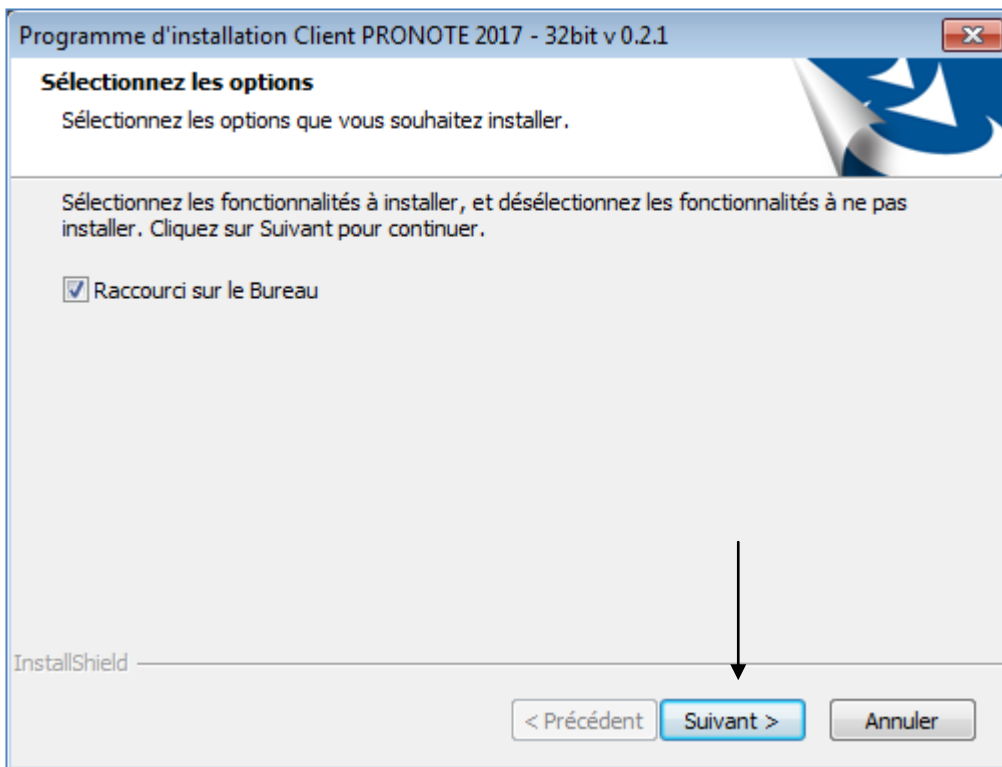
Programme d'installation Client PRONOTE 2017 - 32bit v 0.2.1

Sélectionnez les options

Sélectionnez les options que vous souhaitez installer.

Sélectionnez les fonctionnalités à installer, et désélectionnez les fonctionnalités à ne pas installer. Cliquez sur Suivant pour continuer.

Raccourci sur le Bureau

InstallShield

< Précédent

Suivant >

Annuler